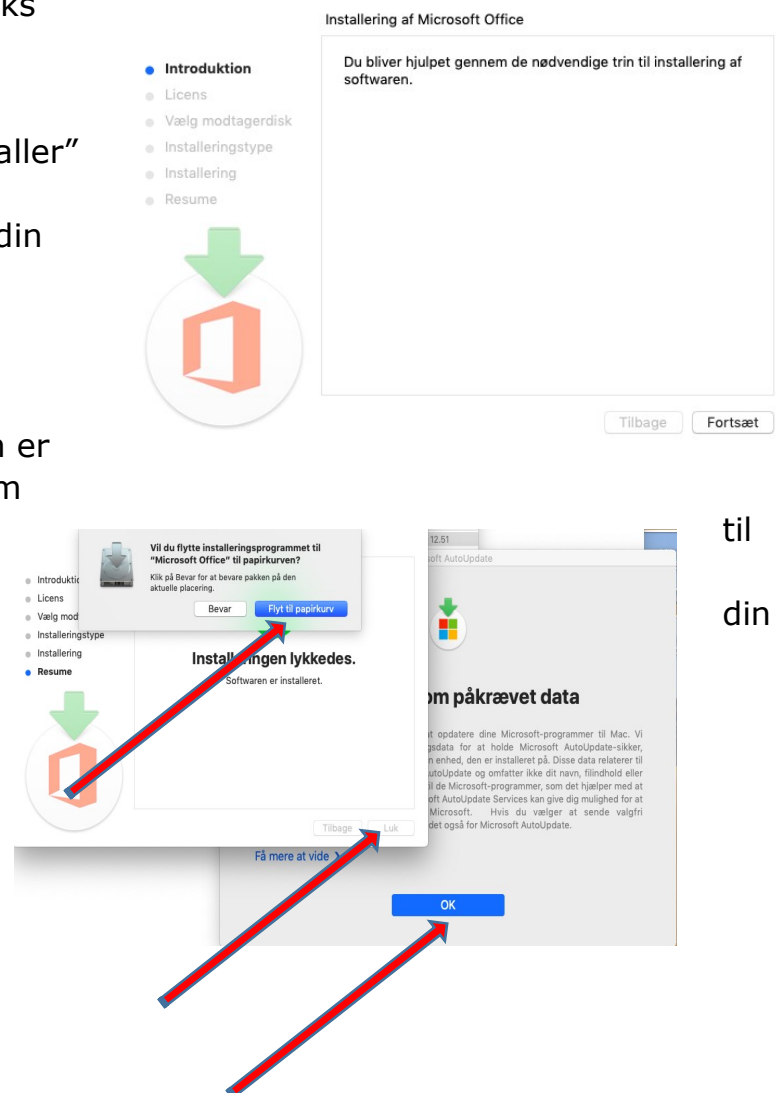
ks

aller"

din

n er
m

til

din

Installering af Microsoft Office

- Introduktion
- Licens
- Vælg modtagerdisk
- Installeringstype
- Installering
- Resume

Du bliver hjulpet gennem de nødvendige trin til installering af softwaren.

Tilbage | Fortsæt

Vil du flytte installeringsprogrammet til "Microsoft Office" til papirkurven?

Klik på Bevar for at bevare pakken på den aktuelle placering.

Bevar | Flyt til papirkurv

- Introdukti
- Licens
- Vælg mod
- Installeringstype
- Installering
- Resume

Install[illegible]ngen lykkedes.

Softwaren er installeret.

Tilbage | Luk

12.51

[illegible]oft AutoUpdate

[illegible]om påkrævet data

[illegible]t opdatere dine Microsoft-programmer til Mac. Vi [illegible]gsdata for at holde Microsoft AutoUpdate-sikker, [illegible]n enhed, den er installeret på. Disse data relaterer til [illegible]utoUpdate og omfatter ikke dit navn, filindhold eller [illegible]il de Microsoft-programmer, som det hjælper med at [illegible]oft AutoUpdate Services kan give dig mulighed for at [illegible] Microsoft. Hvis du vælger at sende valgfri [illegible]det også for Microsoft AutoUpdate.

Få mere at vide

OK